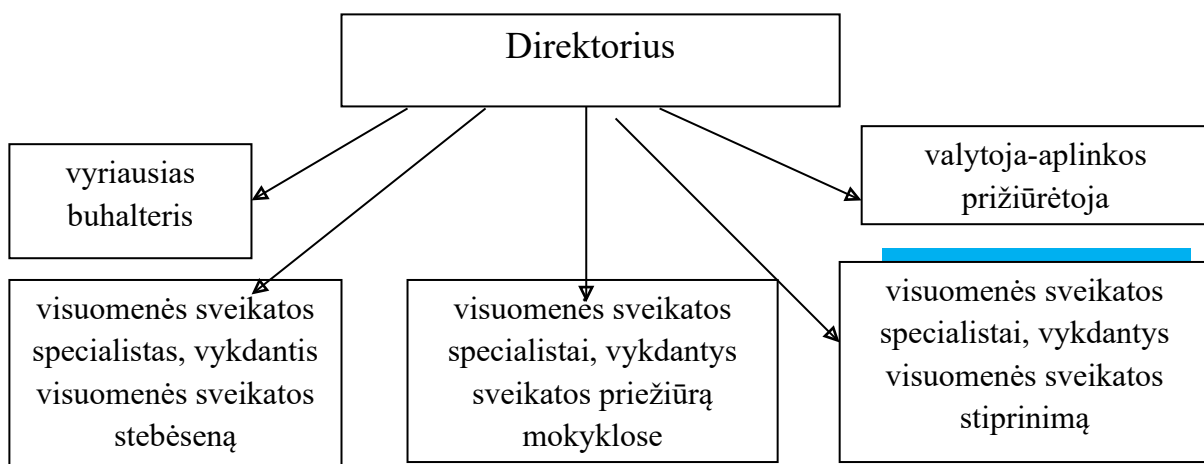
Direktorius

vyriausias buhalteris

valytoja-aplinkos prižiūrėtoja

visuomenės sveikatos specialistas, vykdantis visuomenės sveikatos stebėseną

visuomenės sveikatos specialistai, vykdantys sveikatos priežiūrą mokyklose

visuomenės sveikatos specialistai, vykdantys visuomenės sveikatos stiprinimą